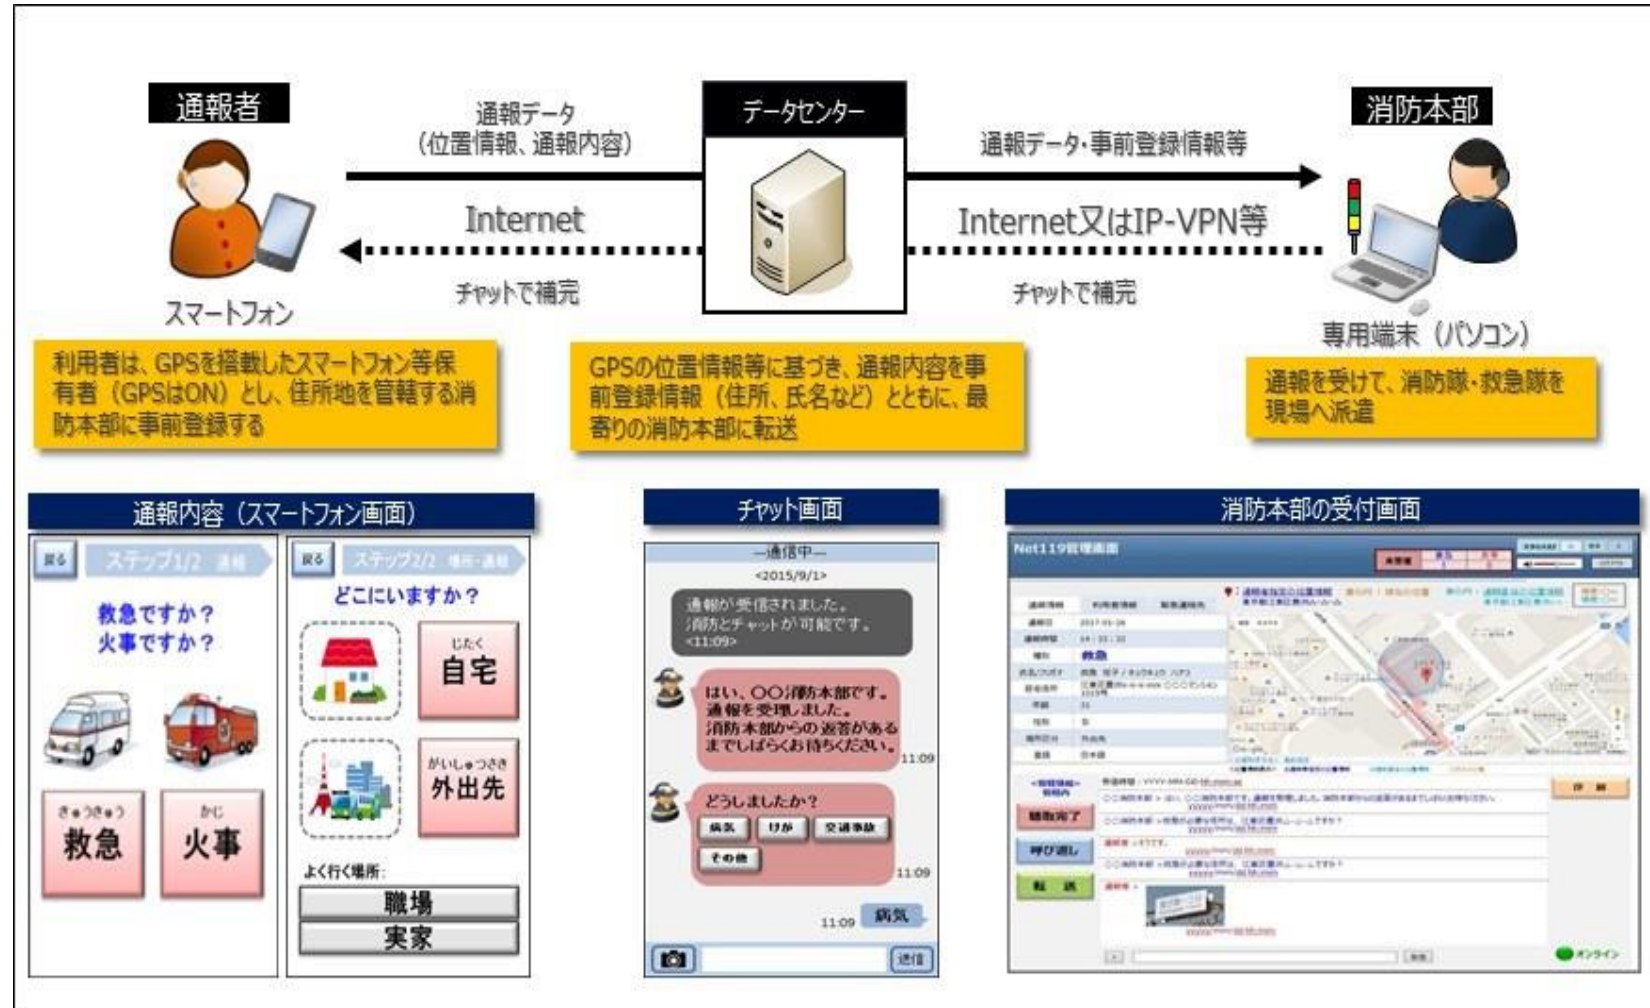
通報者

通報データ
（位置情報、通報内容）

データセンター

消防本部

通報データ・事前登録情報等

Internet

Internet又はIP-VPN等

チャットで補完

チャットで補完

スマートフォン

専用端末（パソコン）

利用者は、GPSを搭載したスマートフォン等保有者（GPSはON）とし、住所地を管轄する消防本部に事前登録する

GPSの位置情報等に基づき、通報内容を事前登録情報（住所、氏名など）とともに、最寄りの消防本部に転送

通報を受けて、消防隊・救急隊を現場へ派遣

通報内容（スマートフォン画面）

戻る ステップ1/2 通報

救急ですか？
火事ですか？

きゅうきゅう
救急

かじ
火事

戻る ステップ2/2 場所・通報

どこにいますか？

じたく
自宅

がいしゅつさき
外出先

よく行く場所:

職場

実家

チャット画面

―通信中―

<2015/9/1>

通報が受信されました。
消防とチャットが可能です。
<11:09>

はい、〇〇消防本部です。
通報を受理しました。
消防本部からの返答があるまでしばらくお待ちください。

11:09

どうしましたか？

病気 けが 交通事故

その他

11:09

11:09 病気

送信

消防本部の受付画面

Net119管理画面

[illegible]